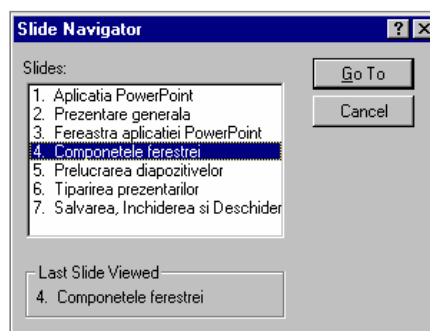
Slide Navigator
?
X
Slides:
1. Aplicatia PowerPoint
2. Prezentare generala
3. Fereastra aplicatiei PowerPoint
4. Componetele ferestrei
5. Prelucrarea diapozitivelor
6. Tiparirea prezentarilor
7. Salvarea, Inchiderea si Deschider
Go To
Cancel
Last Slide Viewed
4. Componetele ferestrei